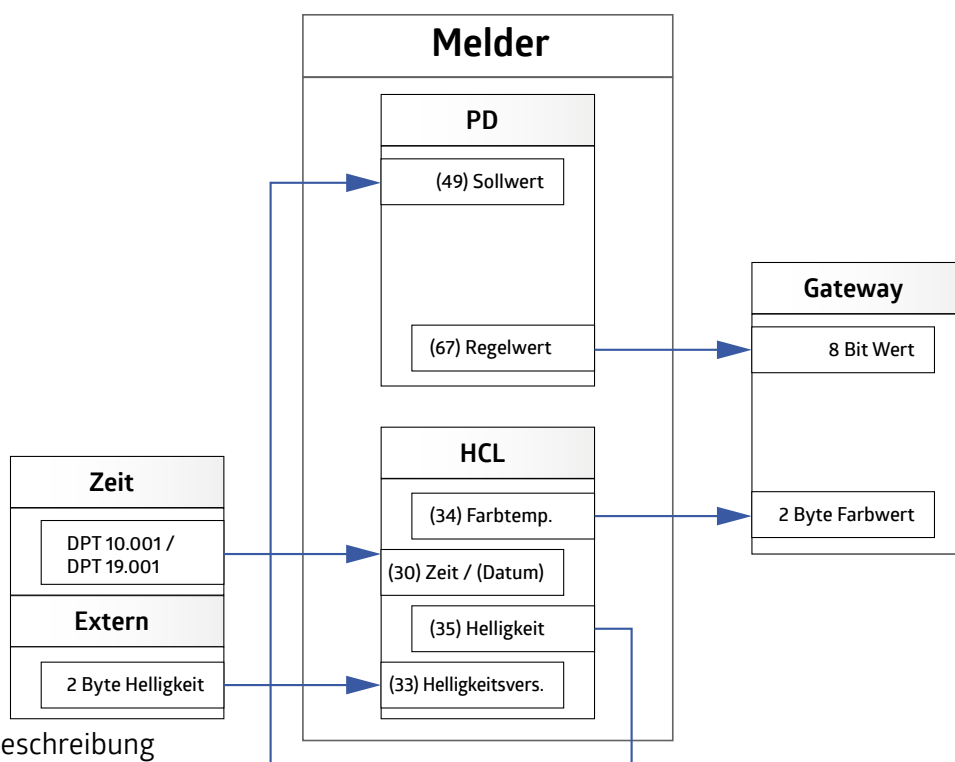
Melder

PD

(49) Sollwert

(67) Regelwert

Gateway

8 Bit Wert

HCL

(34) Farbtemp.

2 Byte Farbwert

Zeit

DPT 10.001 / DPT 19.001

(30) Zeit / (Datum)

(35) Helligkeit

Extern

2 Byte Helligkeit

(33) Helligkeitsvers.

eschreibung